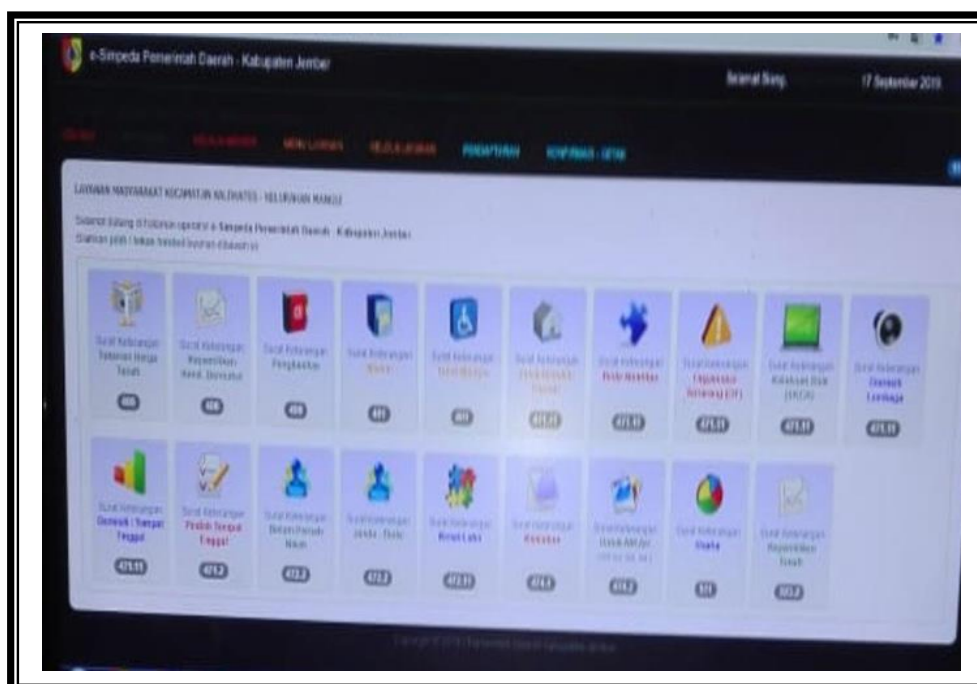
e-Simpeda Pemerintah Daerah - Kabupaten Jember

Selamat Siang, 17 September 2019

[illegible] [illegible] KELOLA WARGA MENU LAYANAN KELOLA SURAT PENDAFTARAN KONFIRMASI - CETAK

LAYANAN MASYARAKAT KECAMATAN KALIWATES - KELURAHAN MANGLI

Selamat Datang di halaman operator e-Simpeda Pemerintah Daerah - Kabupaten Jember
Silahkan pilih / lakukan transaksi layanan dibawah ini

Surat Keterangan Taksiran Harga Tanah
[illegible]

Surat Keterangan Kepemilikan Kend. Bermotor
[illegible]

Surat Keterangan Pengantar
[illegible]

Surat Keterangan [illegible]
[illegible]

Surat Keterangan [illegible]
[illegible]

Surat Keterangan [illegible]
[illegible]

Surat Keterangan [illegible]
474.11

Surat Keterangan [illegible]
474.11

Surat Keterangan Kelakuan Baik (SKCK)
474.11

Surat Keterangan Domisili Lembaga
474.11

Surat Keterangan Domisili / Tempat Tinggal
474.11

Surat Keterangan Pindah Tempat Tinggal
474.2

Surat Keterangan Belum Pernah Nikah
472.2

Surat Keterangan Janda - Duda
472.2

Surat Keterangan Kenal Lahir
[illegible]

Surat Keterangan Kematian
474.3

Surat Keterangan Untuk Ahli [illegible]
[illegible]

Surat Keterangan Usaha
511

Surat Keterangan Kepemilikan Tanah
593.2

Copyright © 2019 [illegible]